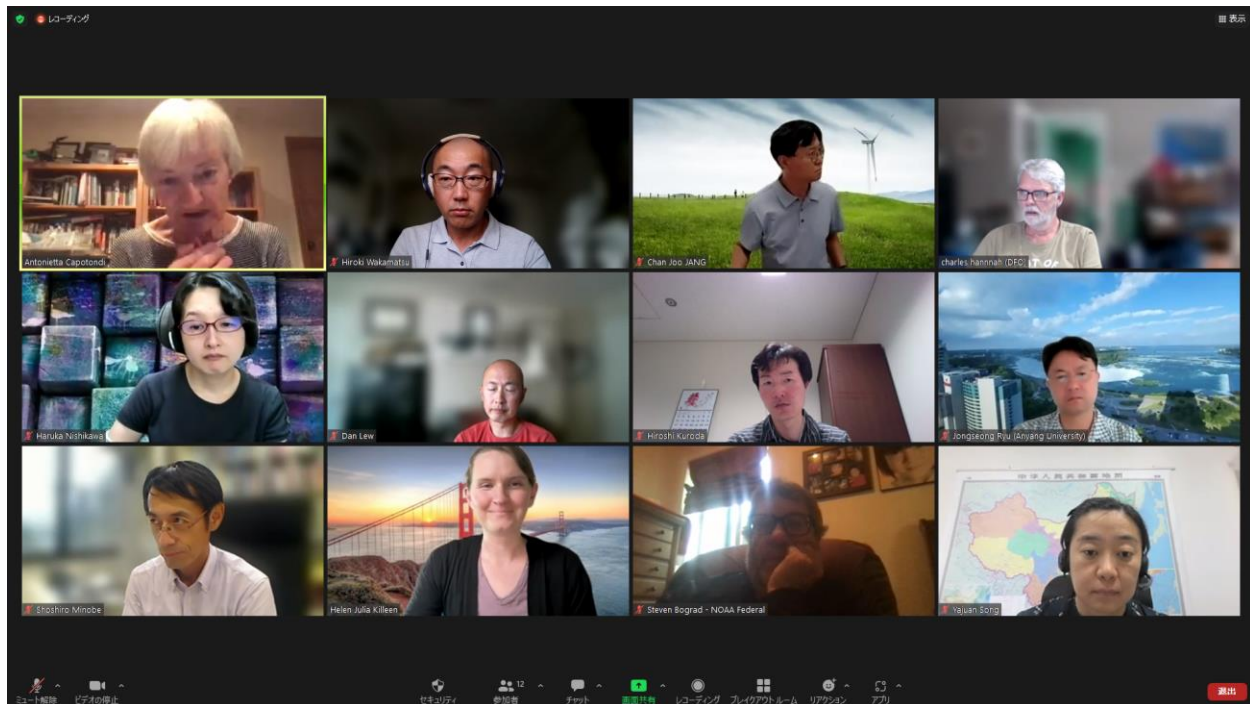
レコーディング

表示

Antonietta Capotondi

Hiroki Wakamatsu

Chan Joo JANG

charles hannah (DFO)

Haruka Nishikawa

Dan Lew

Hiroshi Kuroda

Jongseong Ryu (Anyang University)

Shoshiro Minobe

Helen Julia Killeen

Steven Bograd - NOAA Federal

Yajuan Song

ミュート解除 ビデオの停止 セキュリティ 参加者 12 チャット 画面共有 レコーディング ブレイクアウトルーム リアクション アプリ 退出